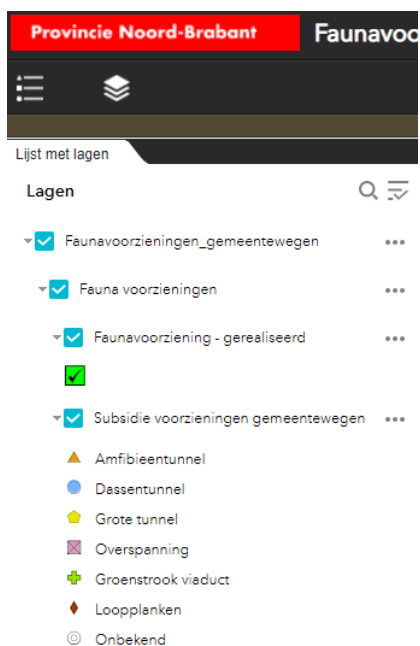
Provincie Noord-Brabant

Faunavoo

Lijst met lagen

Lagen

Faunavoorzieningen_gemeentewegen

Fauna voorzieningen

Faunavoorziening - gerealiseerd

Subsidie voorzieningen gemeentewegen

Amfibieentunnel

Dassentunnel

Grote tunnel

Overspanning

Groenstrook viaduct

Loopplanken

Onbekend